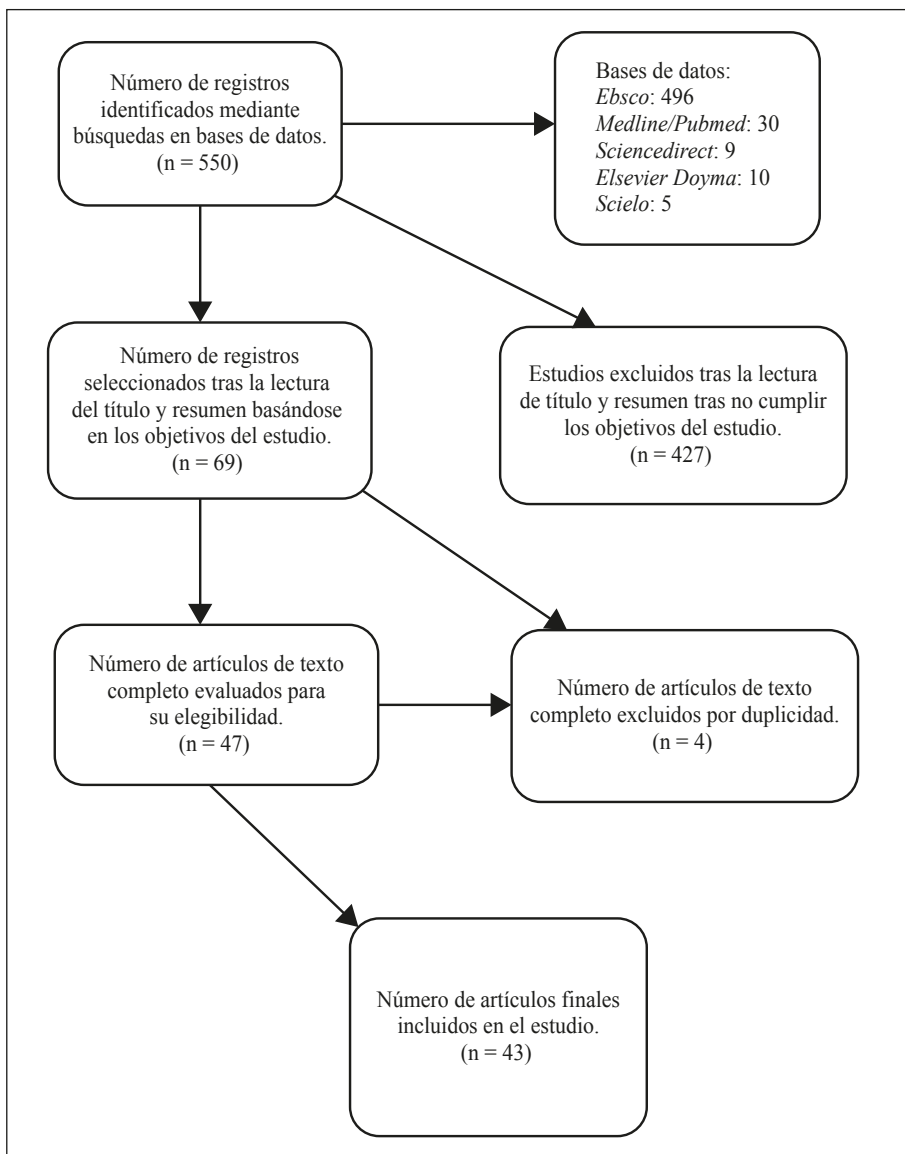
Número de registros identificados mediante búsquedas en bases de datos.
(n = 550)

Bases de datos:
*Ebsco*: 496
*Medline/Pubmed*: 30
*Sciencedirect*: 9
*Elsevier Doyma*: 10
*Scielo*: 5

Número de registros seleccionados tras la lectura del título y resumen basándose en los objetivos del estudio.
(n = 69)

Estudios excluidos tras la lectura de título y resumen tras no cumplir los objetivos del estudio.
(n = 427)

Número de artículos de texto completo evaluados para su elegibilidad.
(n = 47)

Número de artículos de texto completo excluidos por duplicidad.
(n = 4)

Número de artículos finales incluidos en el estudio.
(n = 43)